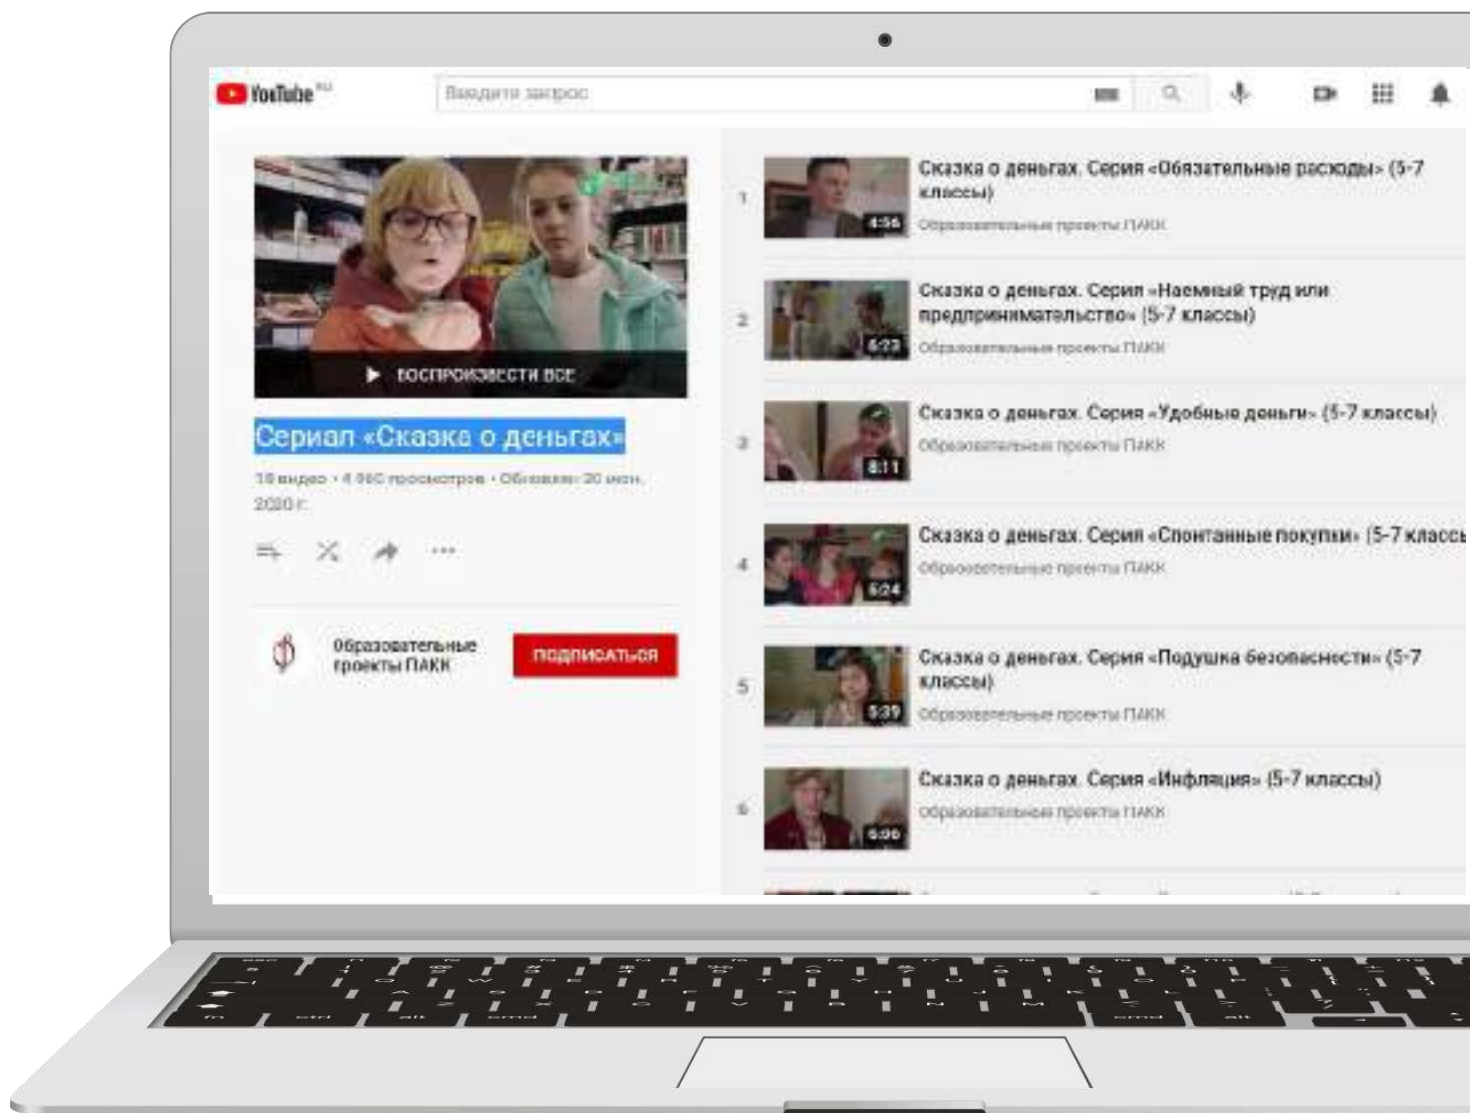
YouTube RU

Введите запрос

ВОСПРОИЗВЕСТИ ВСЕ

Сериал «Сказка о деньгах»

18 видео • 4 960 просмотров • Обновлен 20 июн. 2020 г.

Образовательные проекты ПАКК

ПОДПИСАТЬСЯ

1 4:56 Сказка о деньгах. Серия «Обязательные расходы» (5-7 классы)
Образовательные проекты ПАКК

2 6:23 Сказка о деньгах. Серия «Наемный труд или предпринимательство» (5-7 классы)
Образовательные проекты ПАКК

3 8:11 Сказка о деньгах. Серия «Удобные деньги» (5-7 классы)
Образовательные проекты ПАКК

4 6:24 Сказка о деньгах. Серия «Спонтанные покупки» (5-7 класс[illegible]
Образовательные проекты ПАКК

5 5:39 Сказка о деньгах. Серия «Подушка безопасности» (5-7 классы)
Образовательные проекты ПАКК

6 6:00 Сказка о деньгах. Серия «Инфляция» (5-7 классы)
Образовательные проекты ПАКК